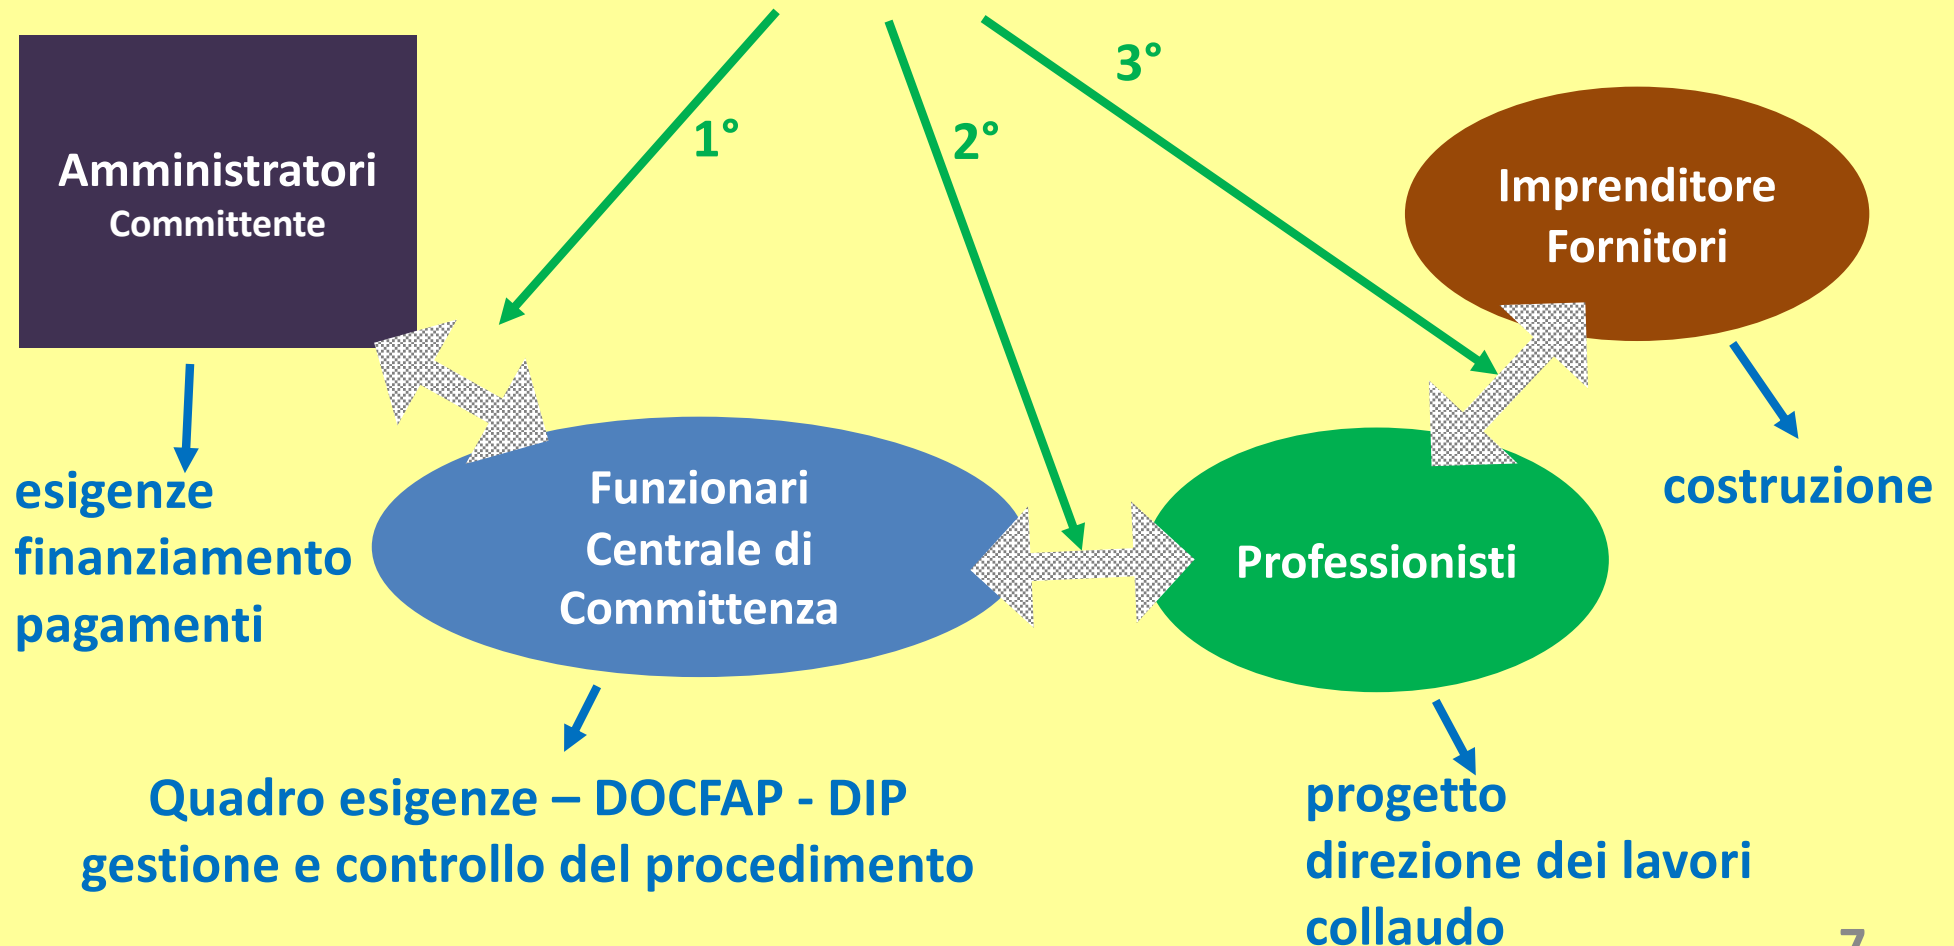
3°

1°

2°

Amministratori
Committente

Imprenditore
Fornitori

esigenze
finanziamento
pagamenti

Funzionari
Centrale di
Committenza

Professionisti

costruzione

Quadro esigenze – DOCFAP - DIP
gestione e controllo del procedimento

progetto
direzione dei lavori
collaudo

7